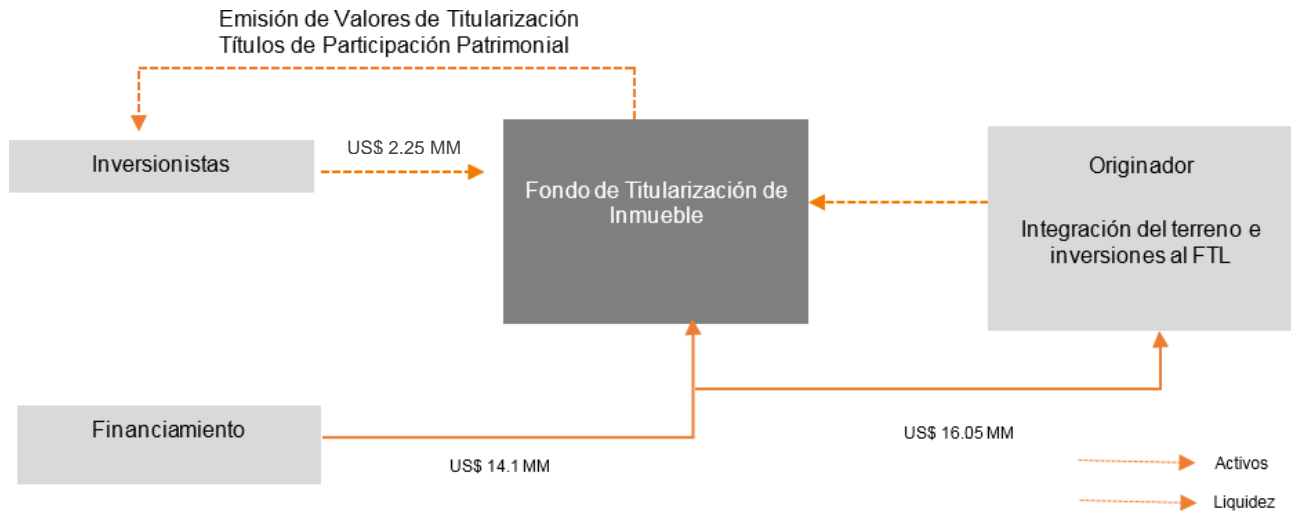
Emisión de Valores de Titularización
Títulos de Participación Patrimonial

Inversionistas

US$ 2.25 MM

Fondo de Titularización de Inmueble

Originador

Integración del terreno e inversiones al FTL

Financiamiento

US$ 14.1 MM

US$ 16.05 MM

Activos

Liquidez